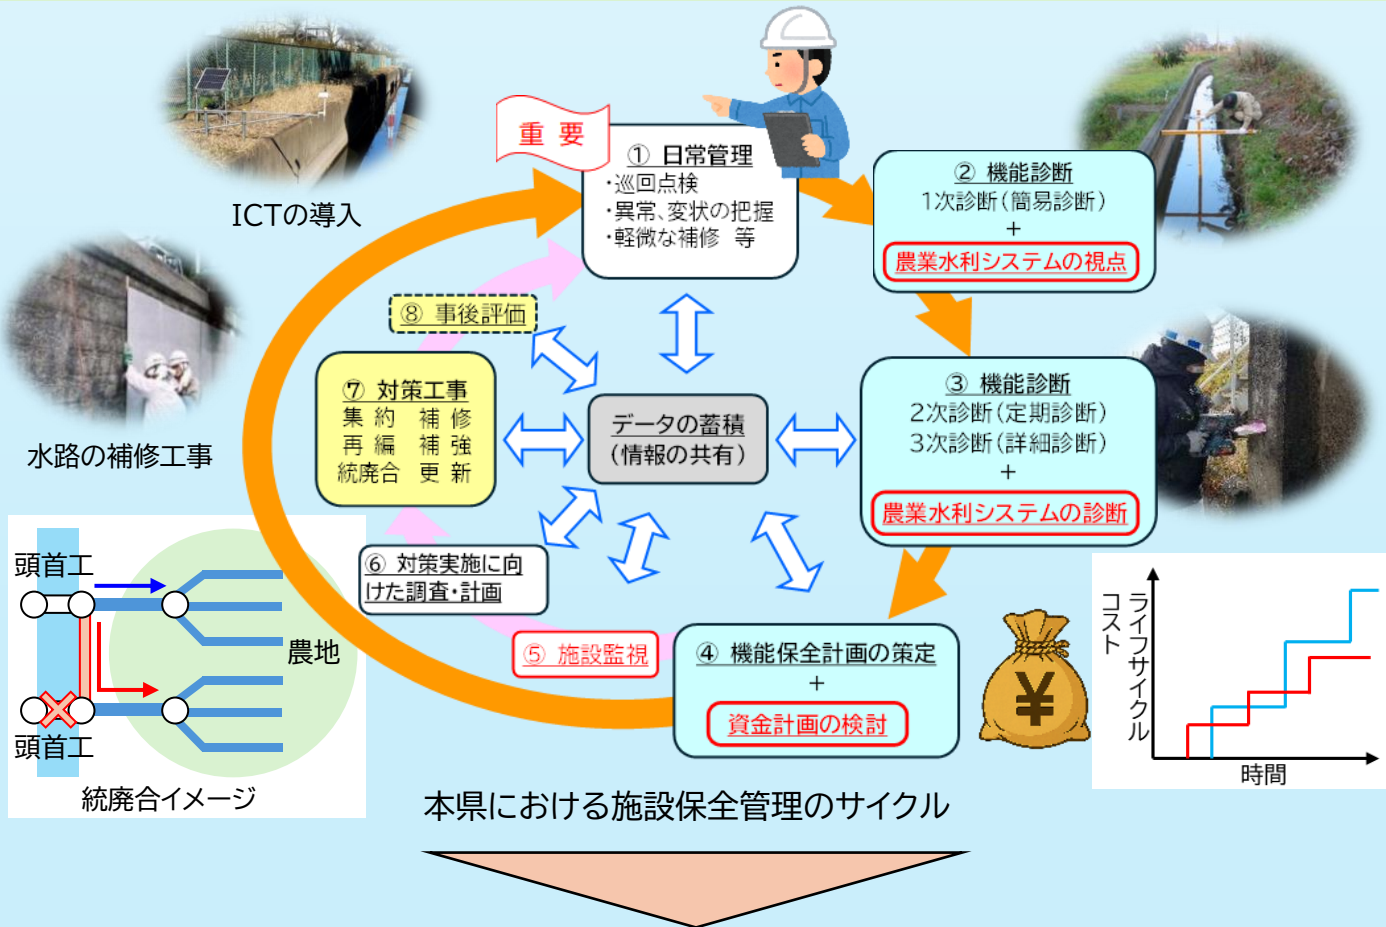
ICTの導入

重要

① 日常管理
・巡回点検
・異常、変状の把握
・軽微な補修 等

② 機能診断
1次診断（簡易診断）
＋
農業水利システムの視点

水路の補修工事

⑧ 事後評価

⑦ 対策工事
集約 補修
再編 補強
統廃合 更新

データの蓄積
（情報の共有）

③ 機能診断
2次診断（定期診断）
3次診断（詳細診断）
＋
農業水利システムの診断

頭首工
農地
頭首工
統廃合イメージ

⑥ 対策実施に向けた調査・計画

⑤ 施設監視

④ 機能保全計画の策定
＋
資金計画の検討

ライフサイクルコスト
時間

本県における施設保全管理のサイクル